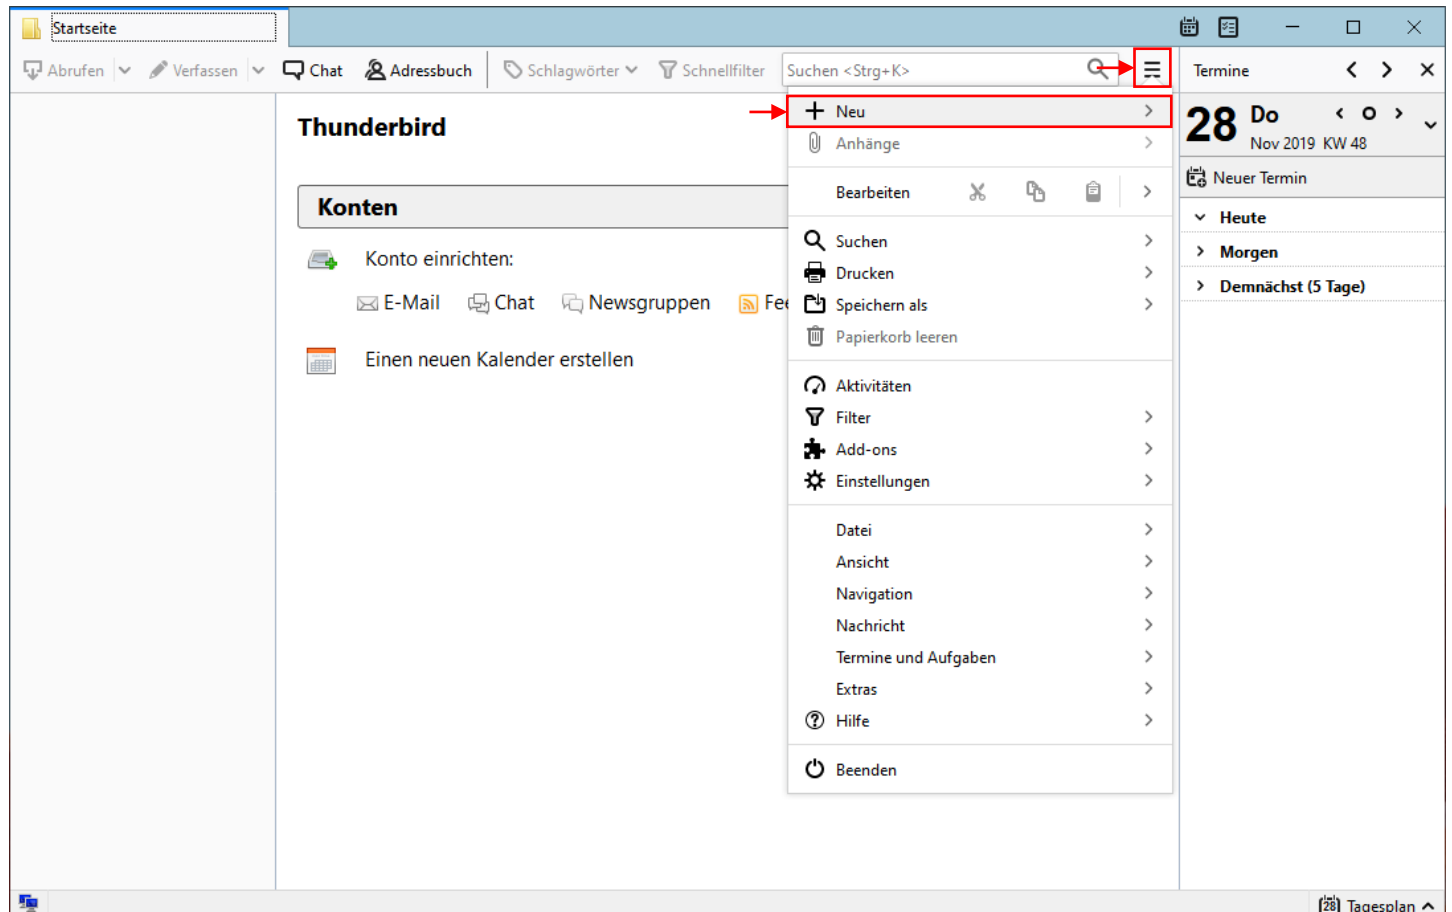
Startseite

Abrufen Verfassen Chat Adressbuch Schlagwörter Schnellfilter Suchen <Strg+K>

Termine

Thunderbird

Konten

Konto einrichten:

E-Mail Chat Newsgruppen Fee

Einen neuen Kalender erstellen

Neu
Anhänge
Bearbeiten
Suchen
Drucken
Speichern als
Papierkorb leeren
Aktivitäten
Filter
Add-ons
Einstellungen
Datei
Ansicht
Navigation
Nachricht
Termine und Aufgaben
Extras
Hilfe
Beenden

28 Do
Nov 2019 KW 48

Neuer Termin
Heute
Morgen
Demnächst (5 Tage)

Tagesplan